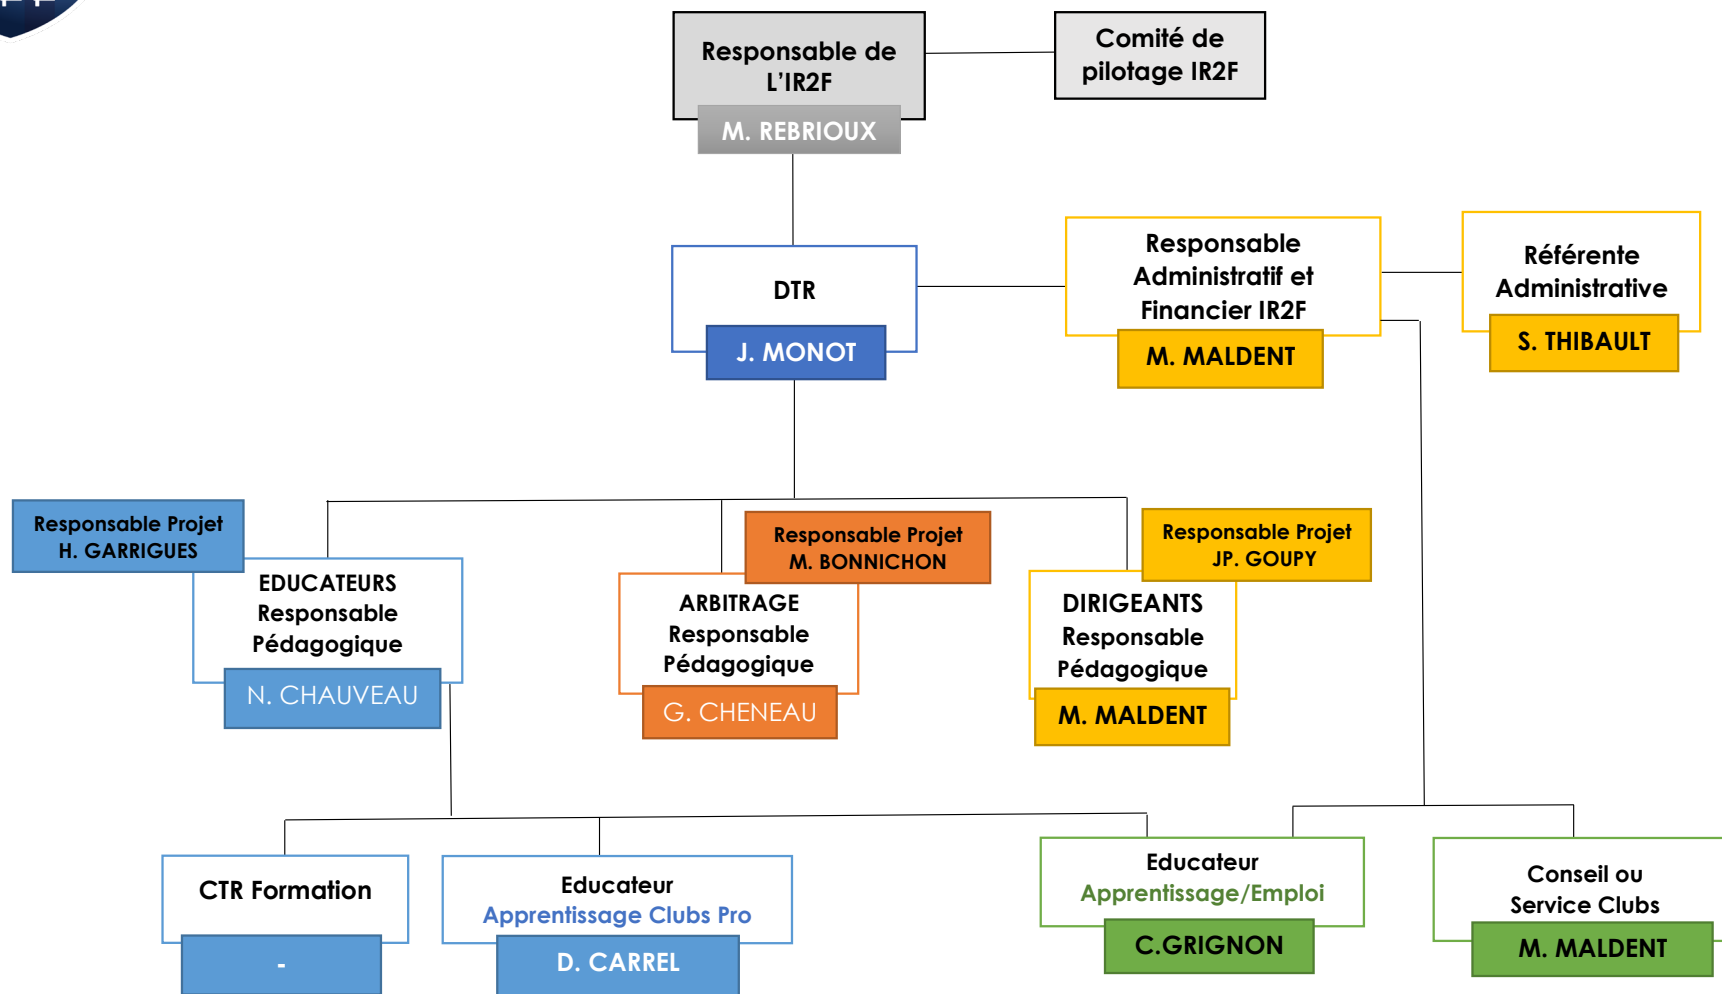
Responsable de L'IR2F
M. REBRIOUX

Comité de pilotage IR2F

DTR
J. MONOT

Responsable Administratif et Financier IR2F
M. MALDENT

Référente Administrative
S. THIBAULT

Responsable Projet
H. GARRIGUES

EDUCATEURS Responsable Pédagogique
N. CHAUVEAU

Responsable Projet
M. BONNICHON

ARBITRAGE Responsable Pédagogique
G. CHENEAU

Responsable Projet
JP. GOUPY

DIRIGEANTS Responsable Pédagogique
M. MALDENT

CTR Formation
-

Educateur
Apprentissage Clubs Pro
D. CARREL

Educateur
Apprentissage/Emploi
C.GRIGNON

Conseil ou Service Clubs
M. MALDENT